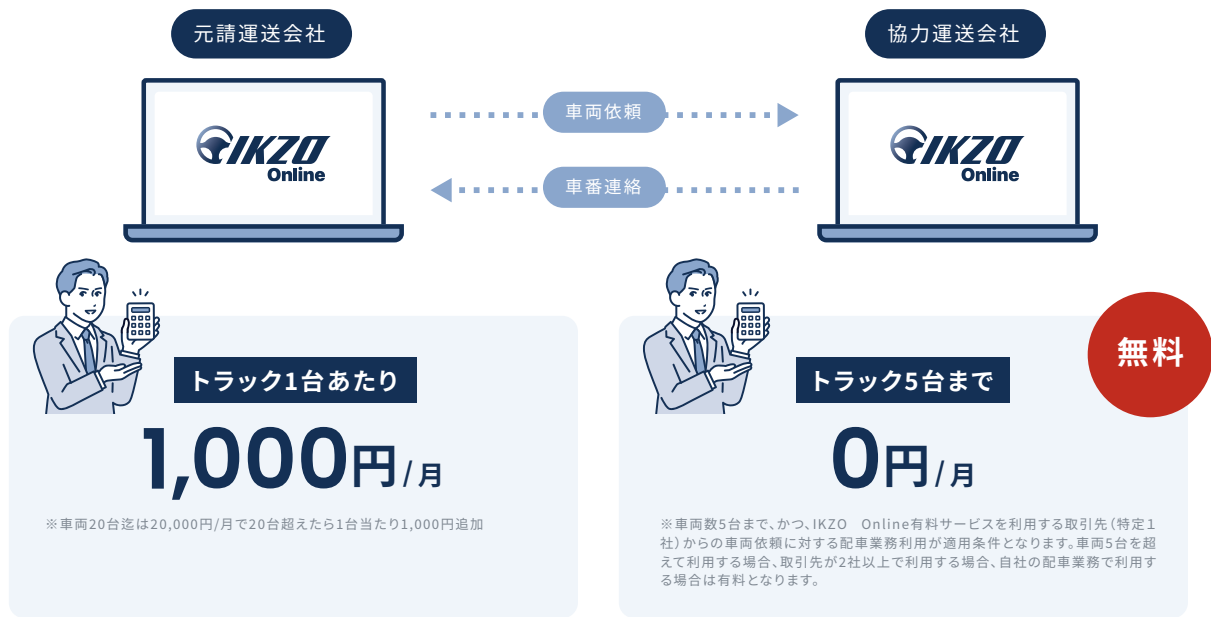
元請運送会社

協力運送会社

IKZO Online

車両依頼

車番連絡

IKZO Online

トラック1台あたり

1,000円/月

※車両20台迄は20,000円/月で20台超えたら1台当たり1,000円追加

無料

トラック5台まで

0円/月

※車両数5台まで、かつ、IKZO　Online有料サービスを利用する取引先（特定1社）からの車両依頼に対する配車業務利用が適用条件となります。車両5台を超えて利用する場合、取引先が2社以上で利用する場合、自社の配車業務で利用する場合は有料となります。